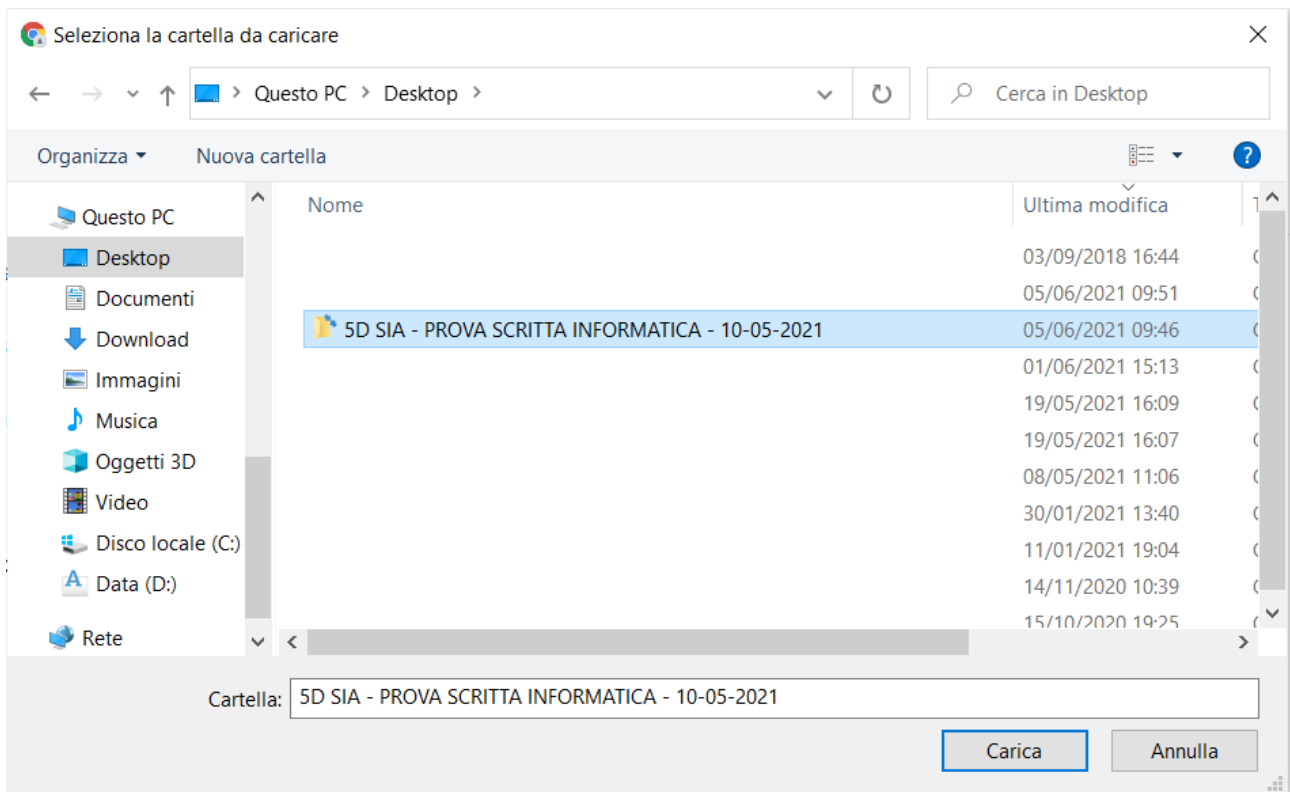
Seleziona la cartella da caricare

Questo PC > Desktop >

Cerca in Desktop

Organizza ▾ Nuova cartella

Questo PC
Desktop
Documenti
Download
Immagini
Musica
Oggetti 3D
Video
Disco locale (C:)
Data (D:)
Rete

| Nome | Ultima modifica |
|---|---|
| | 03/09/2018 16:44 |
| | 05/06/2021 09:51 |
| 5D SIA - PROVA SCRITTA INFORMATICA - 10-05-2021 | 05/06/2021 09:46 |
| | 01/06/2021 15:13 |
| | 19/05/2021 16:09 |
| | 19/05/2021 16:07 |
| | 08/05/2021 11:06 |
| | 30/01/2021 13:40 |
| | 11/01/2021 19:04 |
| | 14/11/2020 10:39 |
| | 15/10/2020 19:25 |

Cartella: 5D SIA - PROVA SCRITTA INFORMATICA - 10-05-2021

Carica Annulla